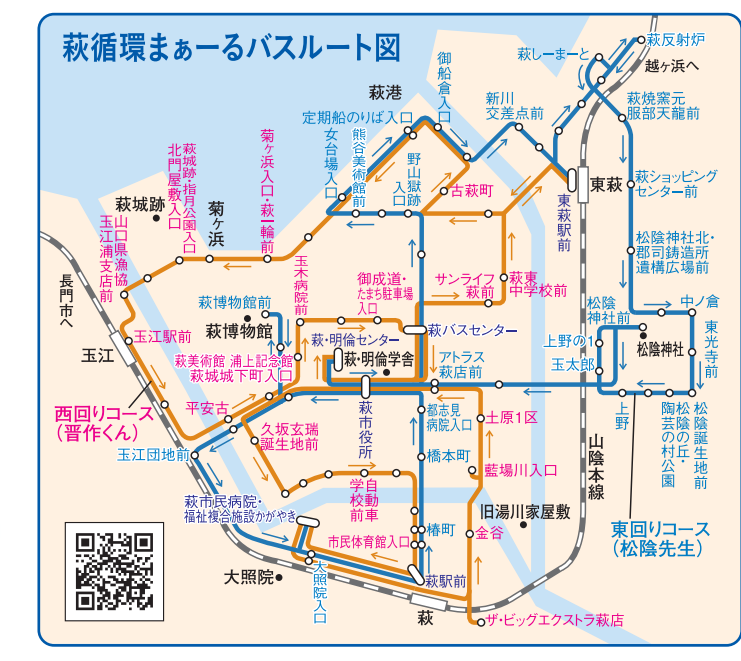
萩循環まぁーるバスルート図

萩反射炉
越ヶ浜へ
萩しーまーと
御船倉入口
萩港
新川交差点前
萩焼窯元服部天龍前
定期船のりば入口
女台場入口
熊谷美術館前
野山獄跡入口
古萩町
東萩
東萩駅前
萩ショッピングセンター前
菊ヶ浜入口・萩・輪前
萩城跡・指月公園入口
北門屋敷入口
萩城跡
菊ヶ浜
玉江浦支店前
山口県漁協
長門市へ
玉木病院前
御成道・たまち駐車場入口
サンライフ萩前
萩東中学校前
松陰神社北・郡司鋳造所遺構広場前
萩博物館前
萩博物館
萩・明倫センター
萩バスセンター
松陰神社前
中ノ倉
玉江駅前
玉江
萩美術館 浦上記念館
萩城城下町入口
萩・明倫学舎
アトラス萩店前
上野の1
松陰神社
東光寺前
玉太郎
平安古
萩市役所
西回りコース（晋作くん）
都志見病院入口
土原1区
上野
陶芸の村公園
松陰の丘・
松陰誕生地前
久坂玄瑞誕生地前
玉江団地前
橋本町
藍場川入口
山陰本線
学自校動前車
旧湯川家屋敷
萩市民病院・福祉複合施設かがやき
椿町
金谷
東回りコース（松陰先生）
市民体育館入口
大照院
大照院入口
萩駅前
萩
ザ・ビッグエクストラ萩店